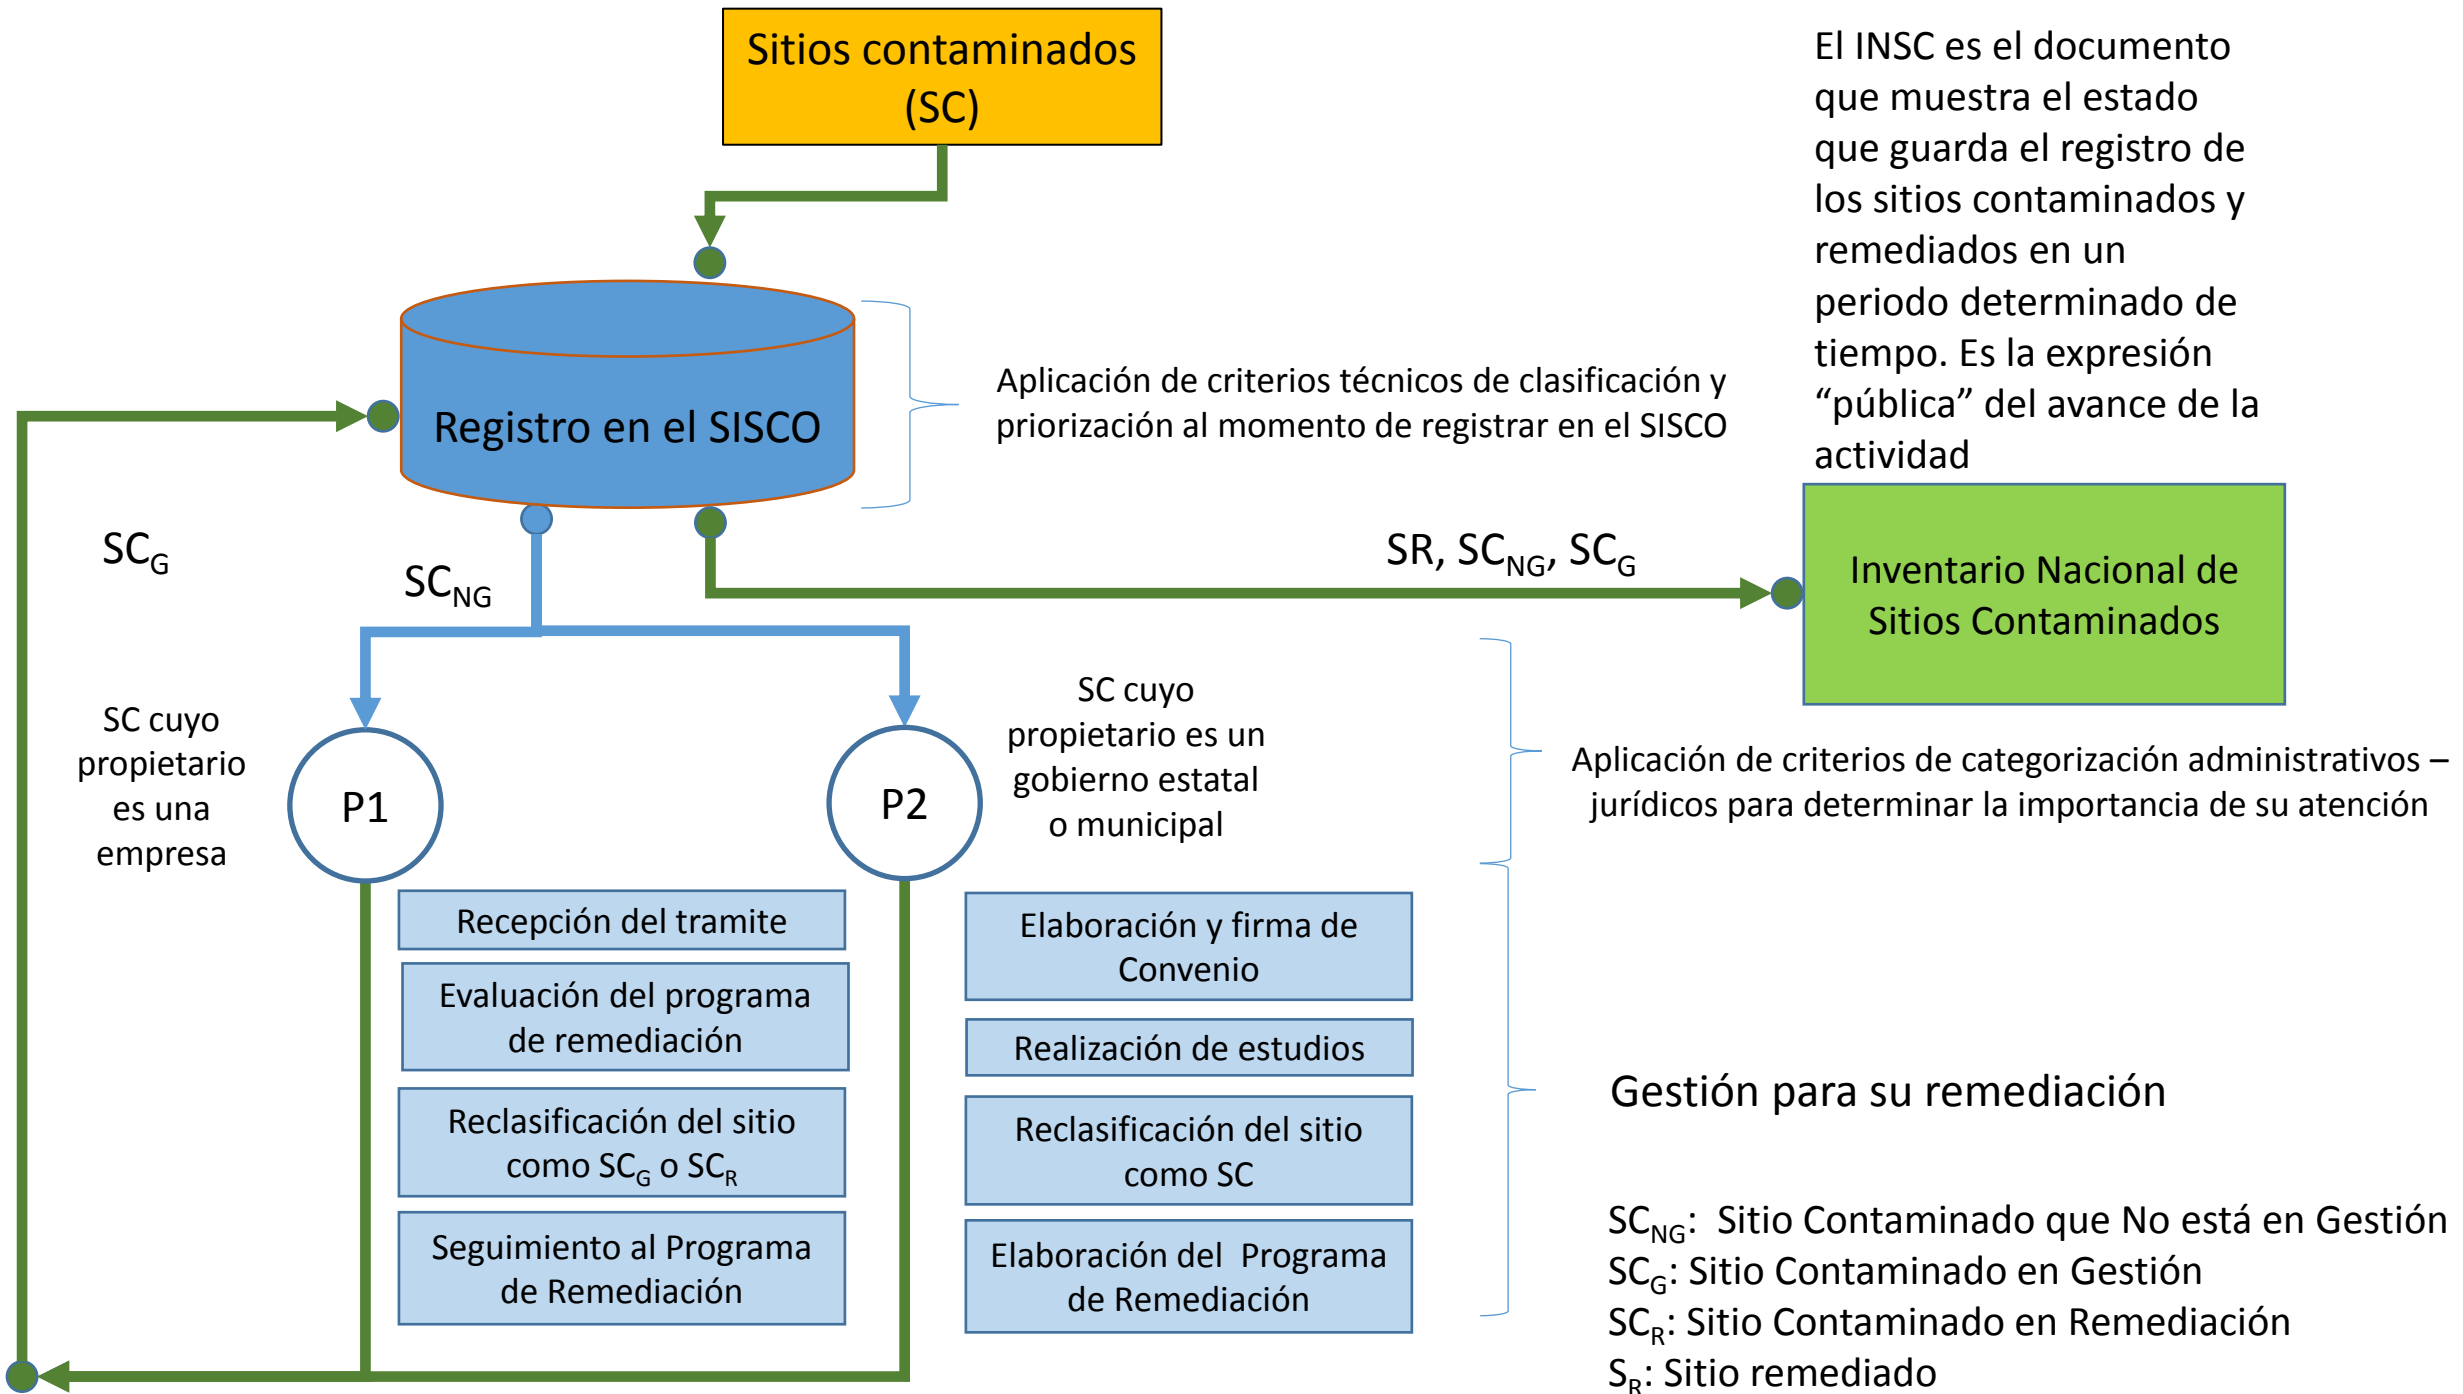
Sitios contaminados (SC)

El INSC es el documento que muestra el estado que guarda el registro de los sitios contaminados y remediados en un periodo determinado de tiempo. Es la expresión “pública” del avance de la actividad

Registro en el SISCO

Aplicación de criterios técnicos de clasificación y priorización al momento de registrar en el SISCO

$SC_G$

$SC_{NG}$

SR, $SC_{NG}$, $SC_G$

Inventario Nacional de Sitios Contaminados

SC cuyo propietario es una empresa

P1

P2

SC cuyo propietario es un gobierno estatal o municipal

Aplicación de criterios de categorización administrativos – jurídicos para determinar la importancia de su atención

Recepción del tramite

Evaluación del programa de remediación

Reclasificación del sitio como $SC_G$ o $SC_R$

Seguimiento al Programa de Remediación

Elaboración y firma de Convenio

Realización de estudios

Reclasificación del sitio como SC

Elaboración del Programa de Remediación

Gestión para su remediación

$SC_{NG}$: Sitio Contaminado que No está en Gestión
$SC_G$: Sitio Contaminado en Gestión
$SC_R$: Sitio Contaminado en Remediación
$S_R$: Sitio remediado